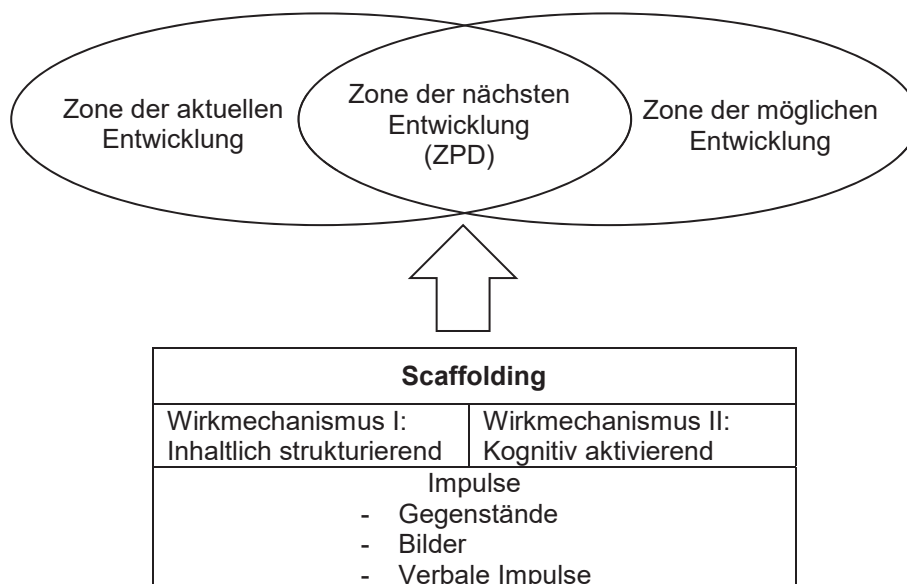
Zone der aktuellen Entwicklung

Zone der nächsten Entwicklung (ZPD)

Zone der möglichen Entwicklung

| **Scaffolding** | |
|---|---|
| Wirkmechanismus I: Inhaltlich strukturierend | Wirkmechanismus II: Kognitiv aktivierend |
| Impulse<br>- Gegenstände<br>- Bilder<br>- Verbale Impulse | |